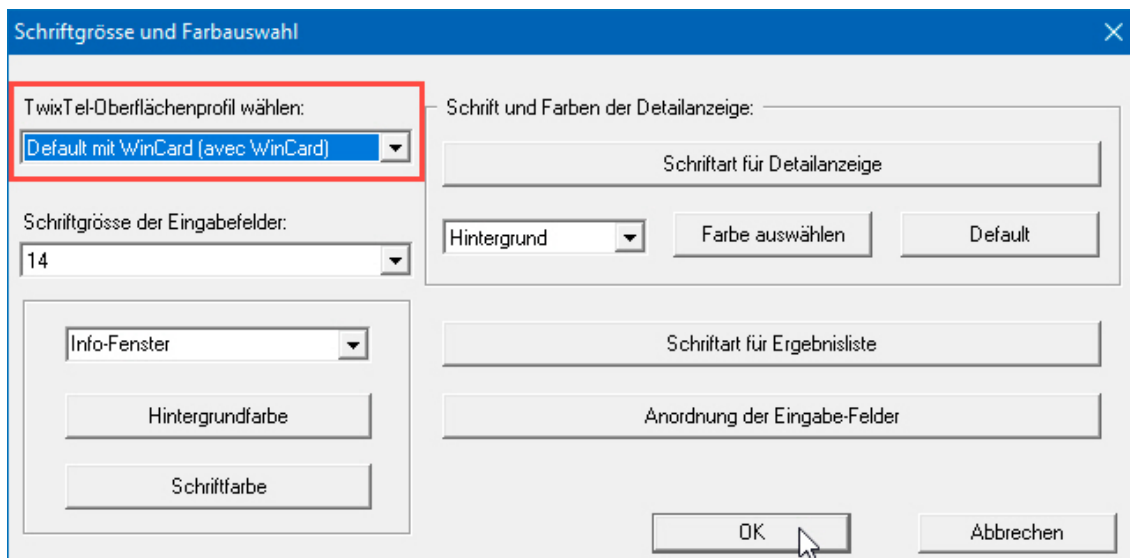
Schriftgrösse und Farbauswahl

TwixTel-Oberflächenprofil wählen:
Default mit WinCard (avec WinCard)

Schriftgrösse der Eingabefelder:
14

Info-Fenster
Hintergrundfarbe
Schriftfarbe

Schrift und Farben der Detailanzeige:
Schriftart für Detailanzeige
Hintergrund
Farbe auswählen
Default

Schriftart für Ergebnisliste
Anordnung der Eingabe-Felder

OK
Abbrechen